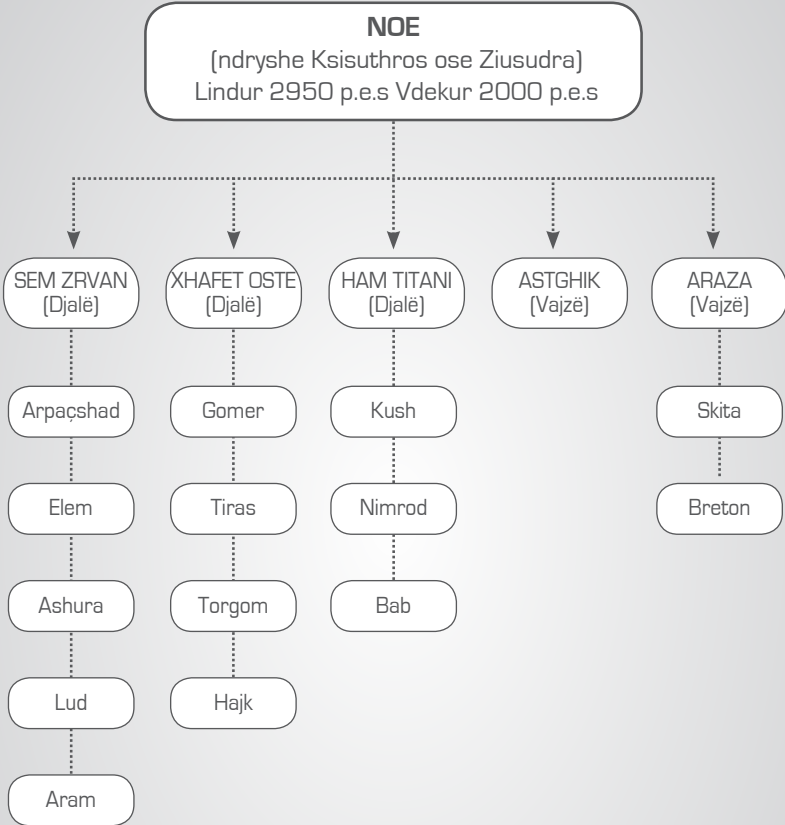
NOE
(ndryshe Ksisuthros ose Ziusudra)
Lindur 2950 p.e.s Vdekur 2000 p.e.s

SEM ZRVAN
(Djalë)

Arpaçshad

Elem

Ashura

Lud

Aram

XHAFET OSTE
(Djalë)

Gomer

Tiras

Torgom

Hajk

HAM TITANI
(Djalë)

Kush

Nimrod

Bab

ASTGHIK
(Vajzë)

ARAZA
(Vajzë)

Skita

Breton